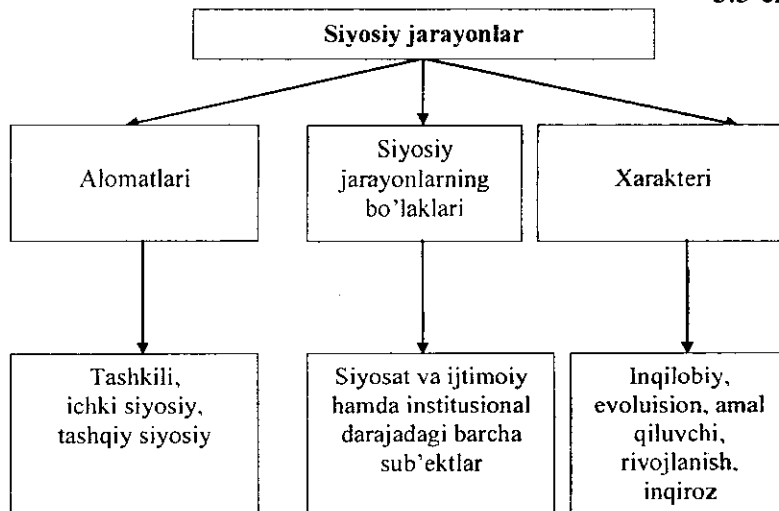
Siyosiy jarayonlar

Alomatlari

Siyosiy jarayonlarning bo'laklari

Xarakteri

Tashkili, ichki siyosiy, tashqiy siyosiy

Siyosat va ijtimoiy hamda institusional darajadagi barcha sub'ektlar

Inqilobiy, evoluision, amal qiluvchi, rivojlanish, inqiroz